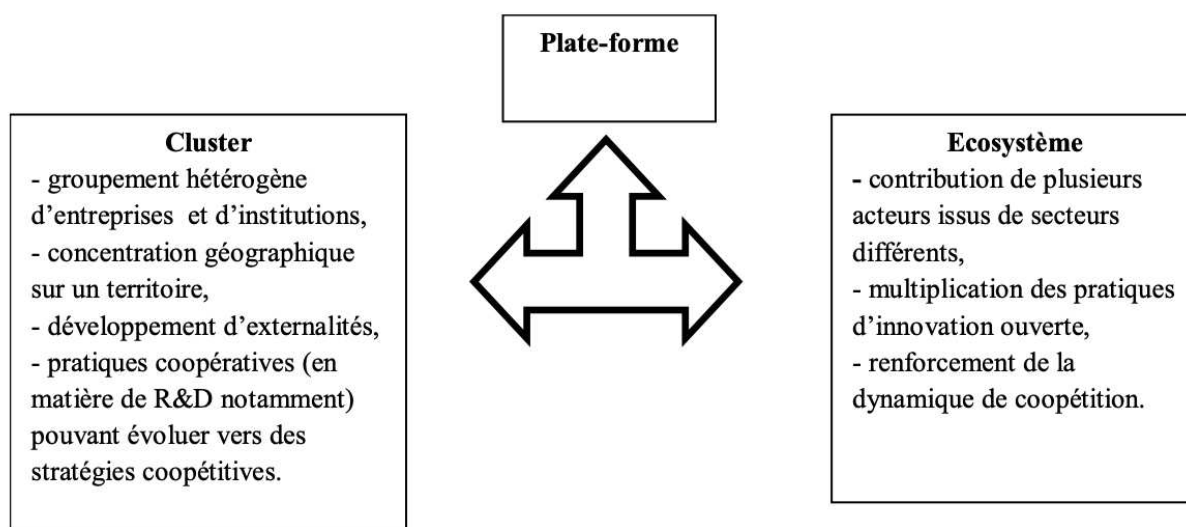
Plate-forme

Cluster
- groupement hétérogène d'entreprises et d'institutions,
- concentration géographique sur un territoire,
- développement d'externalités,
- pratiques coopératives (en matière de R&D notamment) pouvant évoluer vers des stratégies coopétitives.

Ecosystème
- contribution de plusieurs acteurs issus de secteurs différents,
- multiplication des pratiques d'innovation ouverte,
- renforcement de la dynamique de coopétition.